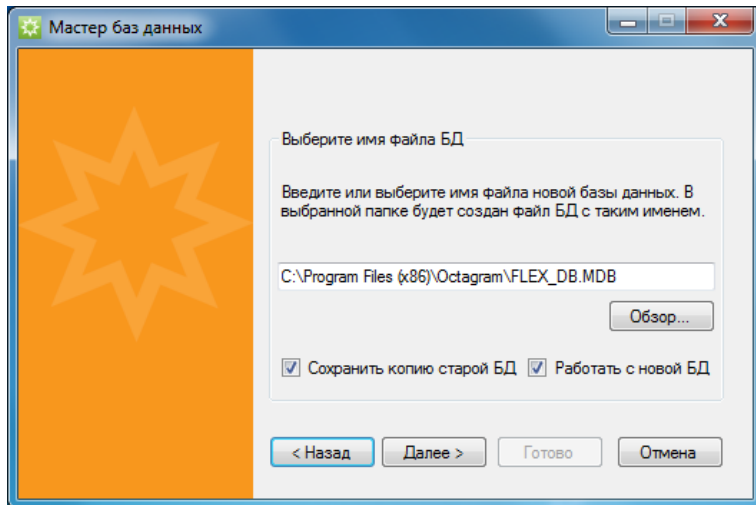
Мастер баз данных

Выберите имя файла БД

Введите или выберите имя файла новой базы данных. В выбранной папке будет создан файл БД с таким именем.

C:\Program Files (x86)\Octagram\FLEX_DB.MDB

Обзор...

Сохранить копию старой БД

Работать с новой БД

< Назад

Далее >

Готово

Отмена